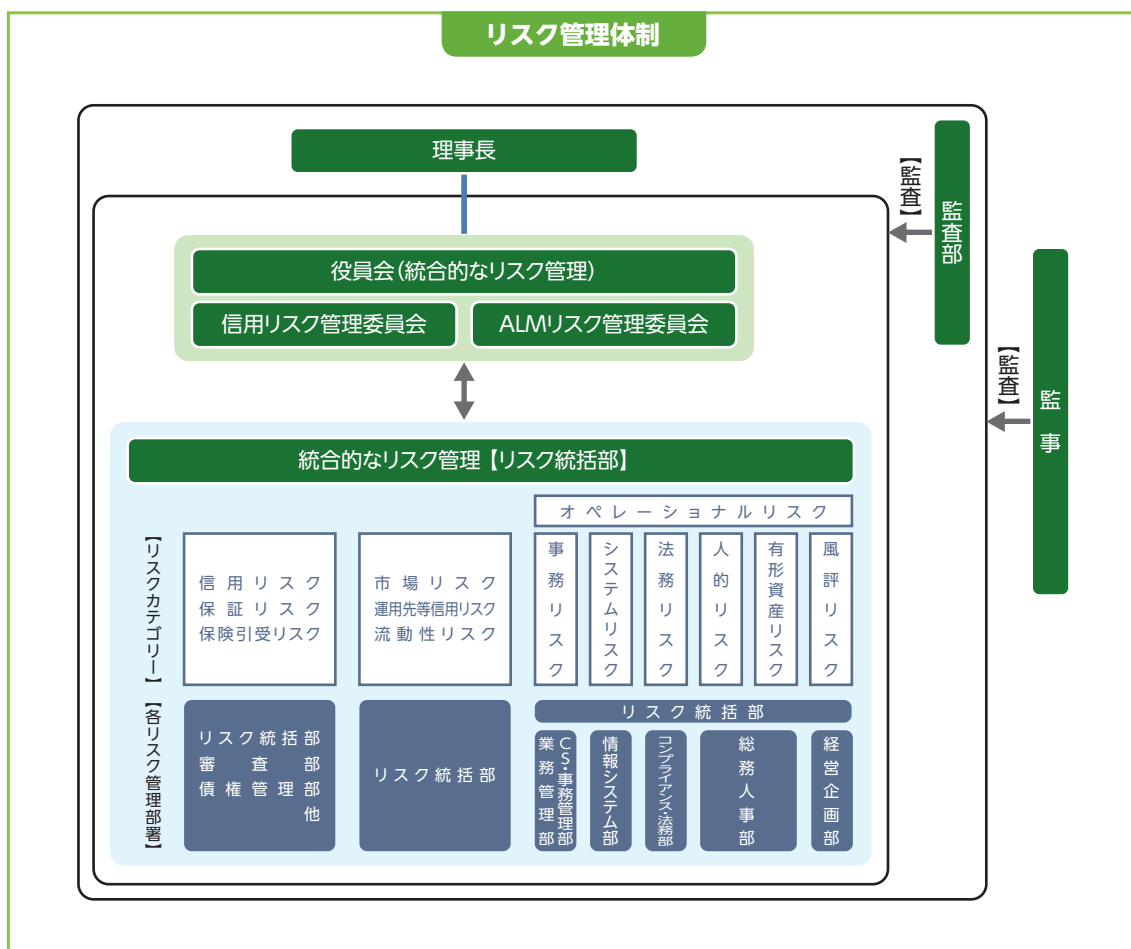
リスク管理体制

理事長

【監査】

監査部

【監査】

監事

役員会（統合的なリスク管理）

信用リスク管理委員会

ALMリスク管理委員会

統合的なリスク管理【リスク統括部】

オペレーショナルリスク

【リスクカテゴリー】

信用リスク
保証リスク
保険引受リスク

市場リスク
運用先等信用リスク
流動性リスク

事務リスク

システムリスク

法務リスク

人的リスク

有形資産リスク

風評リスク

【各リスク管理部署】

リスク統括部
審査部
債権管理部
他

リスク統括部

リスク統括部

業務管理部

CS・事務管理部

情報システム部

コンプライアンス・法務部

総務人事部

経営企画部